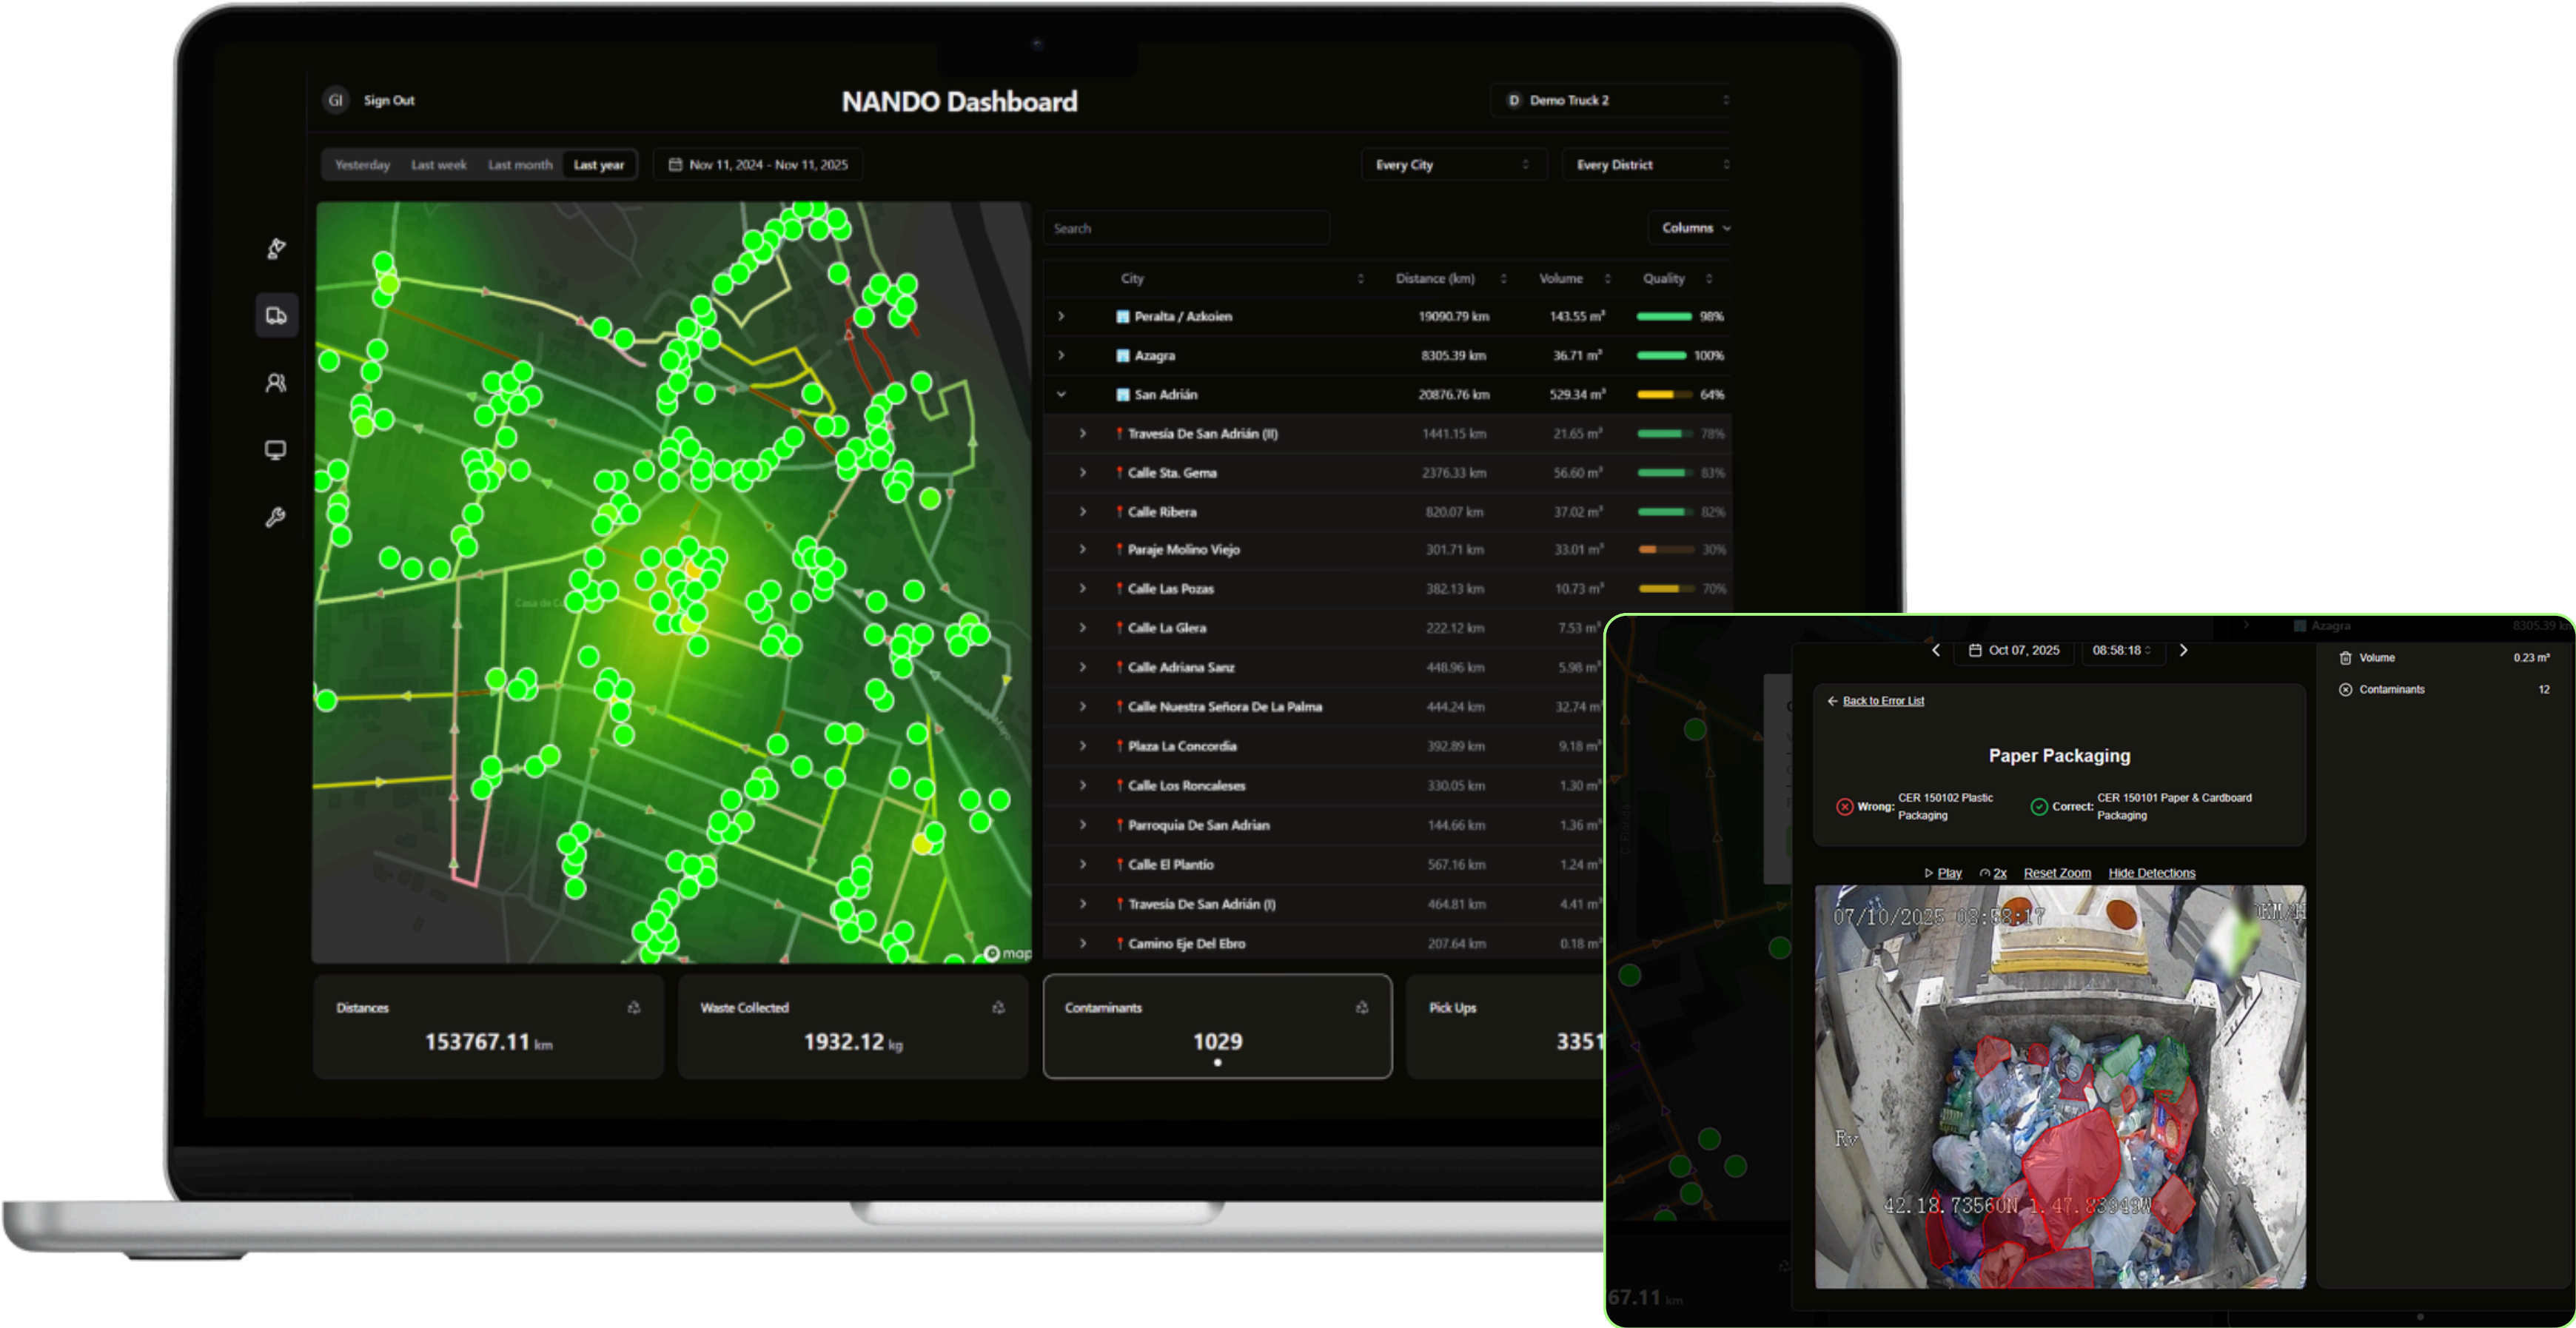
GI Sign Out

NANDO Dashboard

D Demo Truck 2

Yesterday Last week Last month Last year

Nov 11, 2024 - Nov 11, 2025

Every City

Every District

Search

Columns

| City | Distance (km) | Volume | Quality |
|---|---|---|---|
| Peralta / Azkoien | 19090.79 km | 143.55 m³ | 98% |
| Azagra | 8305.39 km | 36.71 m³ | 100% |
| San Adrián | 20876.76 km | 529.34 m³ | 64% |
| Travesía De San Adrián (II) | 1441.15 km | 21.65 m³ | 78% |
| Calle Sta. Gema | 2376.33 km | 56.60 m³ | 83% |
| Calle Ribera | 820.07 km | 37.02 m³ | 82% |
| Paraje Molino Viejo | 301.71 km | 33.01 m³ | 30% |
| Calle Las Pozas | 382.13 km | 10.73 m³ | 70% |
| Calle La Glera | 222.12 km | 7.53 m³ | |
| Calle Adriana Sanz | 448.96 km | 5.98 m³ | |
| Calle Nuestra Señora De La Palma | 444.24 km | 32.74 m³ | |
| Plaza La Concordia | 392.89 km | 9.18 m³ | |
| Calle Los Roncaleses | 330.05 km | 1.30 m³ | |
| Parroquia De San Adrian | 144.66 km | 1.36 m³ | |
| Calle El Plantío | 567.16 km | 1.24 m³ | |
| Travesía De San Adrián (I) | 464.81 km | 4.41 m³ | |
| Camino Eje Del Ebro | 207.64 km | 0.18 m³ | |

Distances 153767.11 km

Waste Collected 1932.12 kg

Contaminants 1029

Pick Ups 3351

Oct 07, 2025 08:58:18

Azagra 8305.39

Volume 0.23 m³

Contaminants 12

Back to Error List

Paper Packaging

Wrong: CER 150102 Plastic Packaging

Correct: CER 150101 Paper & Cardboard Packaging

Play 2x Reset Zoom Hide Detections

07/10/2025 08:58:17

42.18.7356N 1.47.8394W

67.11 km